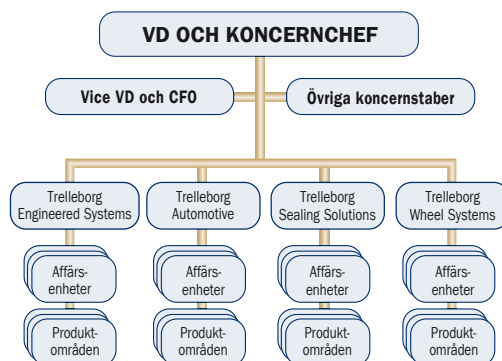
VD OCH KONCERNCHEF

Vice VD och CFO

Övriga koncernstaber

Trelleborg Engineered Systems

Trelleborg Automotive

Trelleborg Sealing Solutions

Trelleborg Wheel Systems

Affärsenheter

Affärsenheter

Affärsenheter

Affärsenheter

Produktområden

Produktområden

Produktområden

Produktområden